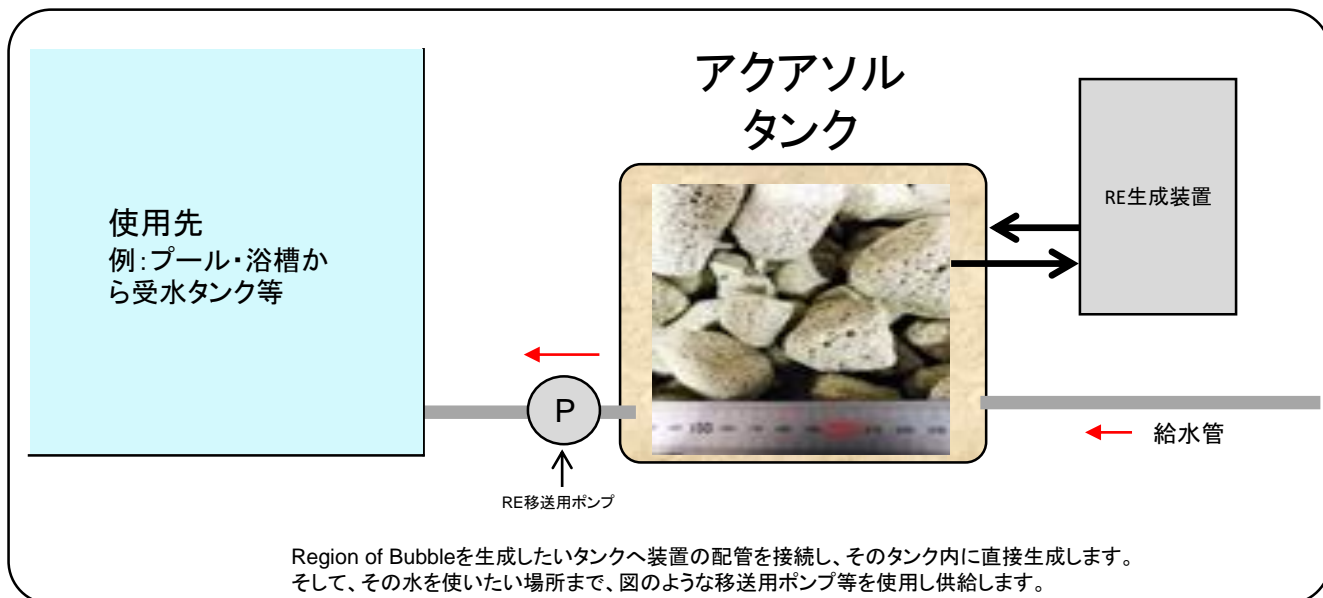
アクアソル
タンク

RE生成装置

使用先
例:プール・浴槽から受水タンク等

P

RE移送用ポンプ

給水管

Region of Bubbleを生成したいタンクへ装置の配管を接続し、そのタンク内に直接生成します。
そして、その水を使いたい場所まで、図のような移送用ポンプ等を使用し供給します。